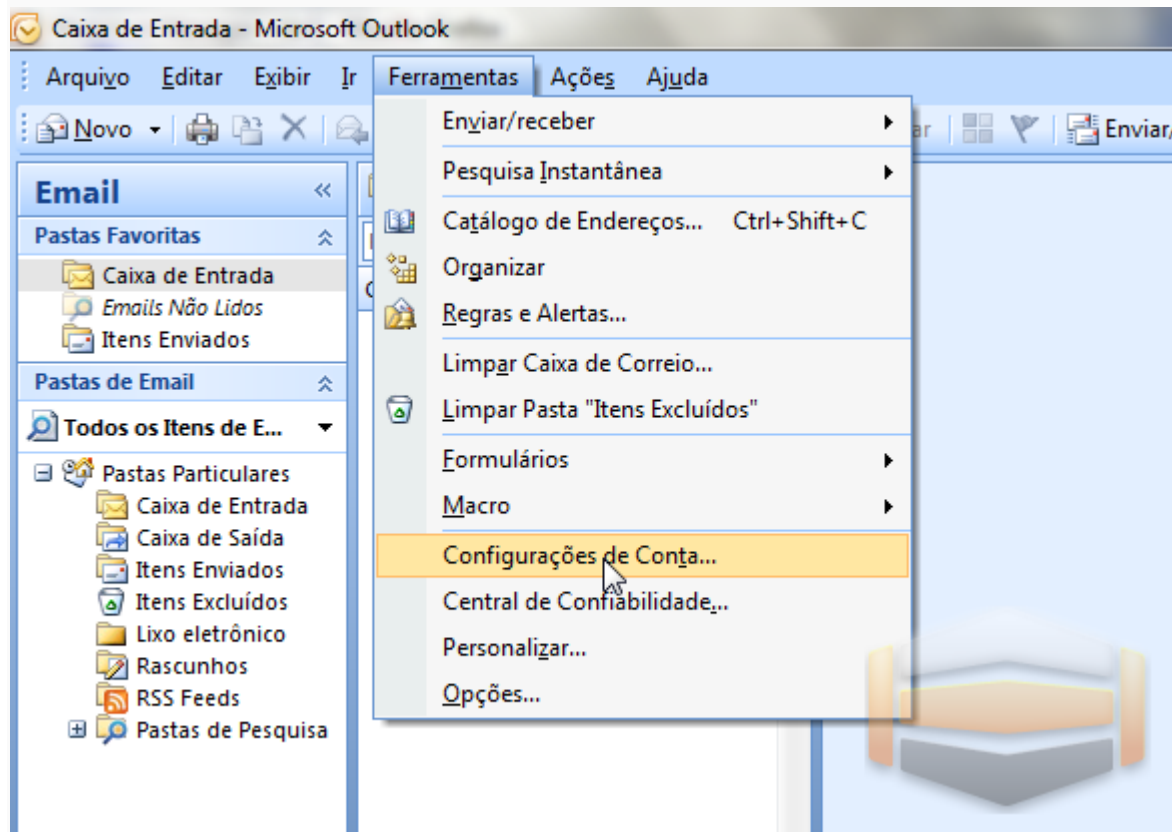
Caixa de Entrada - Microsoft Outlook

Arquivo Editar Exibir Ir Ferramentas Ações Ajuda

Novo

ar

Enviar/

Email

Pastas Favoritas

Caixa de Entrada
Emails Não Lidos
Itens Enviados

Pastas de Email

Todos os Itens de E...

Pastas Particulares
Caixa de Entrada
Caixa de Saída
Itens Enviados
Itens Excluídos
Lixo eletrônico
Rascunhos
RSS Feeds
Pastas de Pesquisa

Enviar/receber
Pesquisa Instantânea
Catálogo de Endereços... Ctrl+Shift+C
Organizar
Regras e Alertas...
Limpar Caixa de Correio...
Limpar Pasta "Itens Excluídos"
Formulários
Macro
Configurações de Conta...
Central de Confiabilidade...
Personalizar...
Opções...